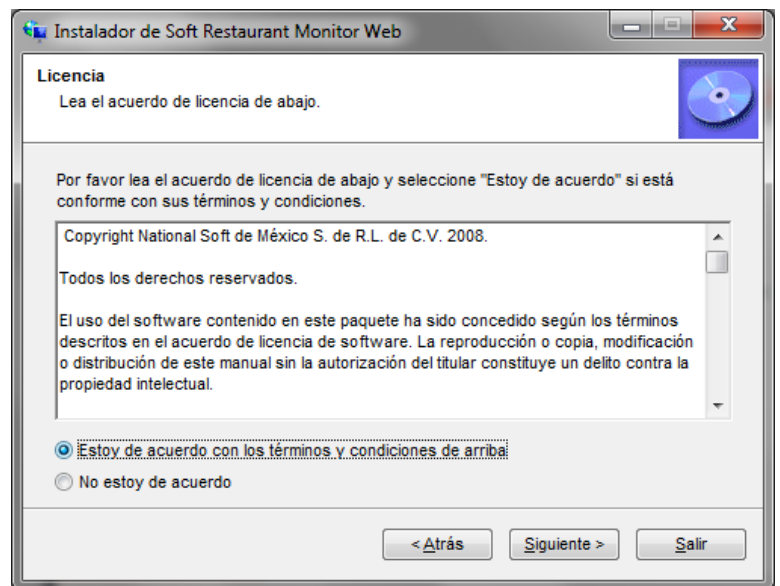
Instalador de Soft Restaurant Monitor Web

Licencia
Lea el acuerdo de licencia de abajo.

Por favor lea el acuerdo de licencia de abajo y seleccione "Estoy de acuerdo" si está conforme con sus términos y condiciones.

Copyright National Soft de México S. de R.L. de C.V. 2008.

Todos los derechos reservados.

El uso del software contenido en este paquete ha sido concedido según los términos descritos en el acuerdo de licencia de software. La reproducción o copia, modificación o distribución de este manual sin la autorización del titular constituye un delito contra la propiedad intelectual.

Estoy de acuerdo con los términos y condiciones de arriba

No estoy de acuerdo

< Atrás

Siguiente >

Salir